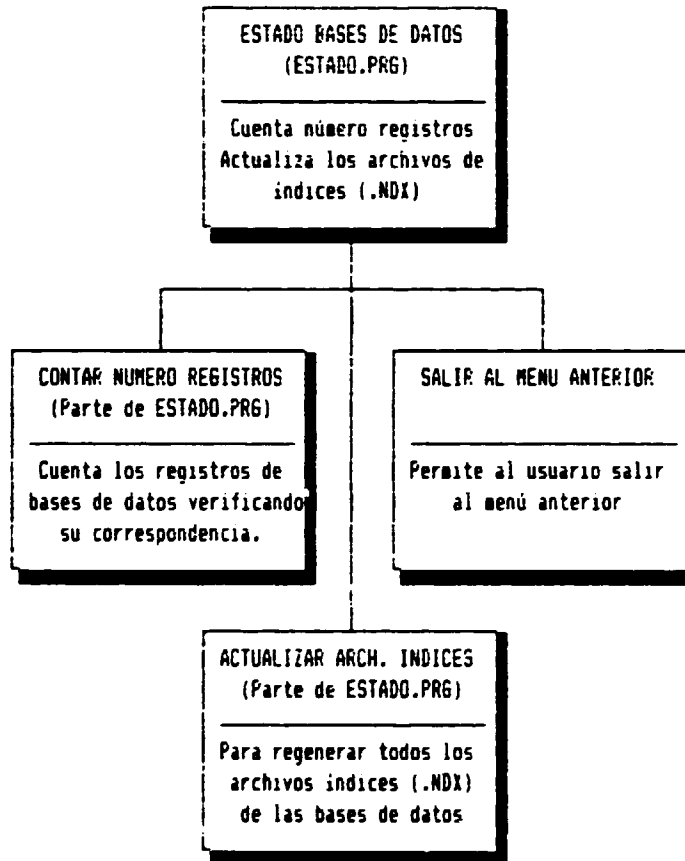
ESTADO BASES DE DATOS
(ESTADO.PRG)

Cuenta número registros
Actualiza los archivos de indices (.NDX)

CONTAR NUMERO REGISTROS
(Parte de ESTADO.PRG)

Cuenta los registros de bases de datos verificando su correspondencia.

SALIR AL MENU ANTERIOR

Permite al usuario salir al menú anterior

ACTUALIZAR ARCH. INDICES
(Parte de ESTADO.PRG)

Para regenerar todos los archivos indices (.NDX) de las bases de datos